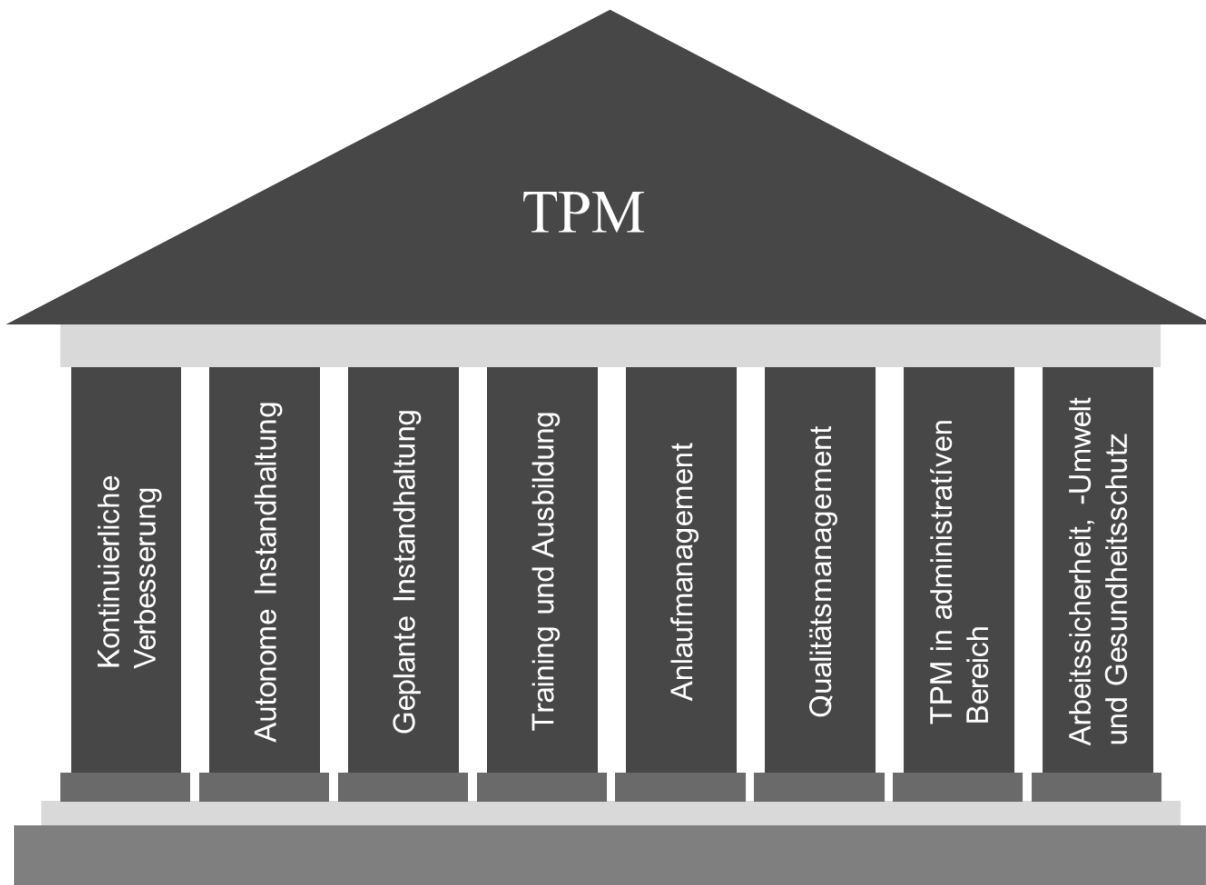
TPM

Kontinuierliche Verbesserung

Autonome Instandhaltung

Geplante Instandhaltung

Training und Ausbildung

Anlaufmanagement

Qualitätsmanagement

TPM in administratíven Bereich

Arbeitssicherheit, -Umwelt und Gesundheitsschutz